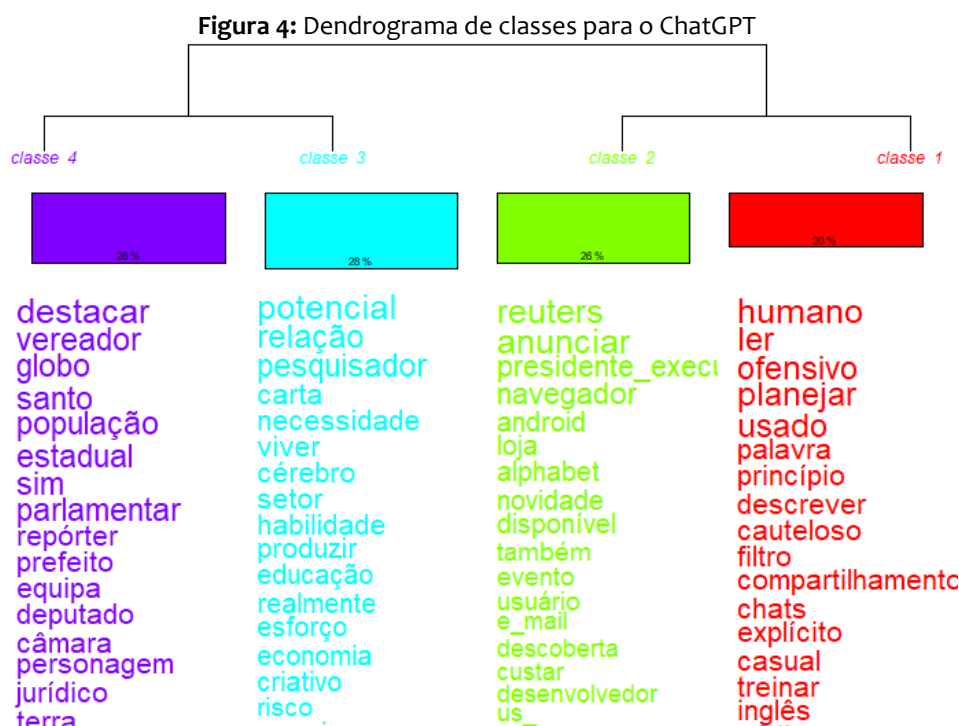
**Figura 4:** Dendrograma de classes para o ChatGPT

classe 4

classe 3

classe 2

classe 1

26 %

28 %

26 %

20 %

destacar
vereador
globo
santo
população
estadual
sim
parlamentar
repórter
prefeito
equipa
deputado
câmara
personagem
jurídico
terra

potencial
relação
pesquisador
carta
necessidade
viver
cérebro
setor
habilidade
produzir
educação
realmente
esforço
economia
criativo
risco

reuters
anunciar
presidente_execu
navegador
android
loja
alphabet
novidade
disponível
também
evento
usuário
e_mail
descoberta
custar
desenvolvedor
us_

humano
ler
ofensivo
planejar
usado
palavra
princípio
descrever
cauteloso
filtro
compartilhamento
chats
explícito
casual
treinar
inglês